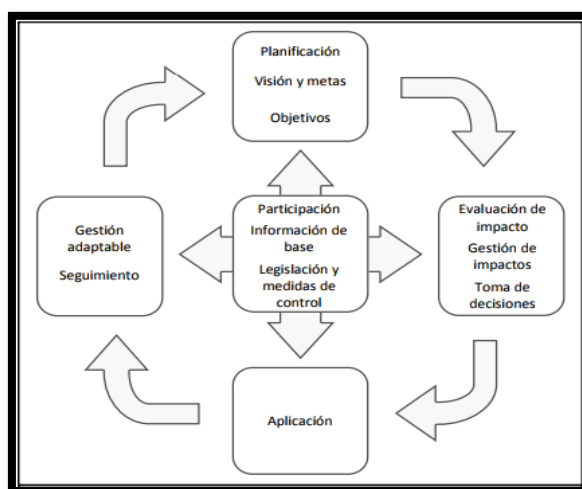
Planificación

Visión y metas

Objetivos

Participación

Información de base

Legislación y medidas de control

Evaluación de impacto

Gestión de impactos

Toma de decisiones

Gestión adaptable

Seguimiento

Aplicación